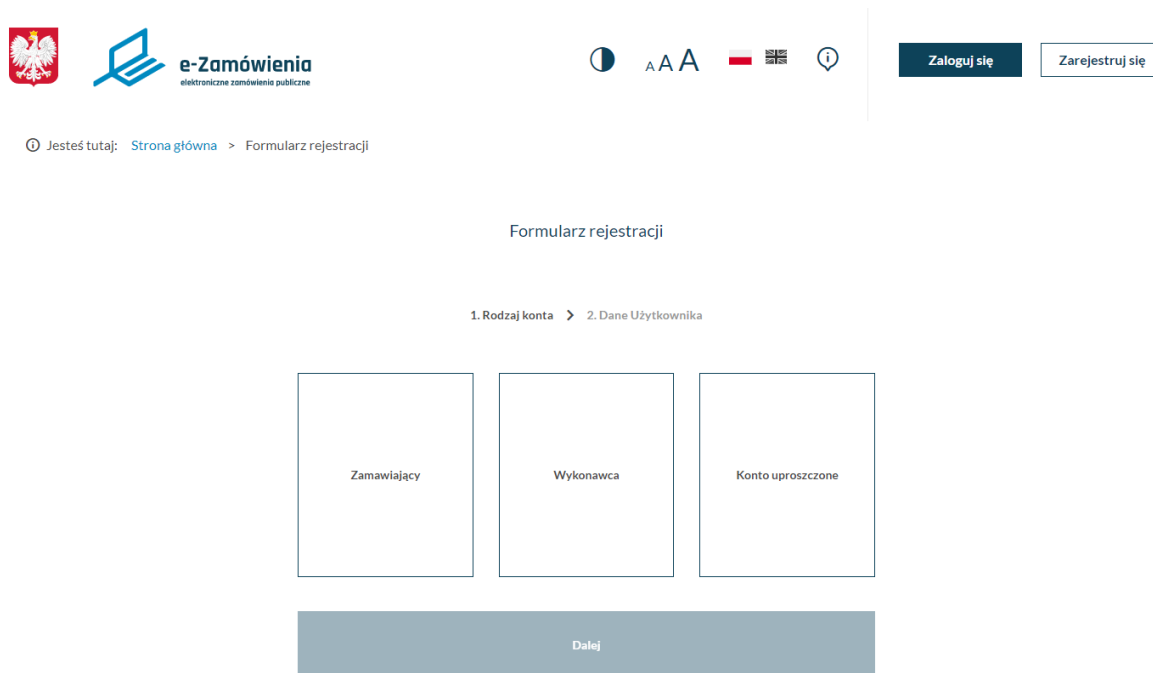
e-Zamówienia
elektroniczne zamówienia publiczne

A A A

Zaloguj się

Zarejestruj się

Jesteś tutaj: Strona główna > Formularz rejestracji

Formularz rejestracji

1. Rodzaj konta > 2. Dane Użytkownika

Zamawiający

Wykonawca

Konto uproszczone

Dalej